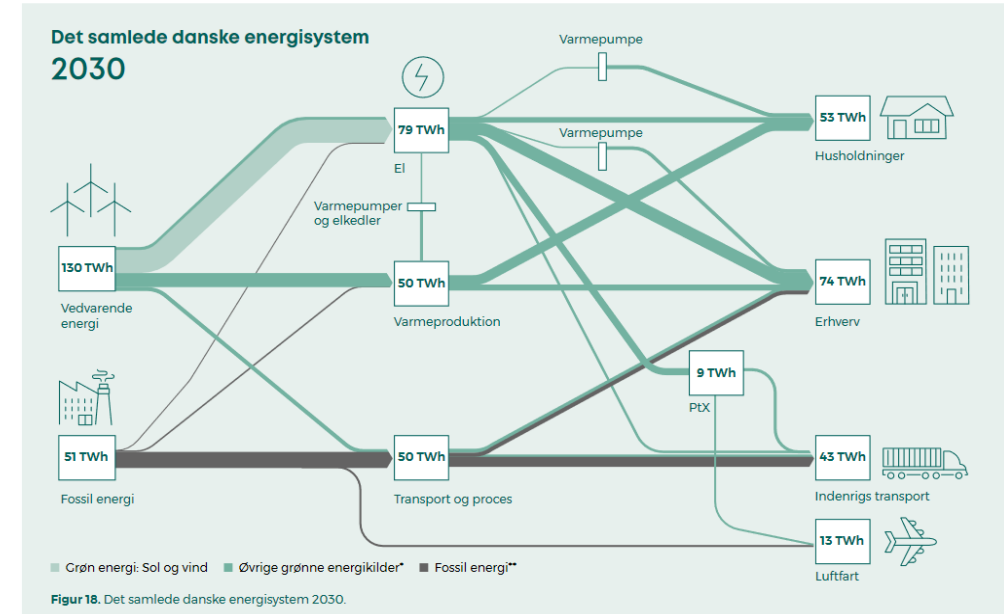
Det samlede danske energisystem
2030

Varmepumpe

79 TWh
El

Varmepumpe

53 TWh
Husholdninger

Varmepumper og elkedler

130 TWh
Vedvarende energi

50 TWh
Varmeproduktion

74 TWh
Erhverv

9 TWh
PtX

51 TWh
Fossil energi

50 TWh
Transport og proces

43 TWh
Indenrigs transport

13 TWh
Luftfart

Grøn energi: Sol og vind   Øvrige grønne energikilder*   Fossil energi**

Figur 18. Det samlede danske energisystem 2030.